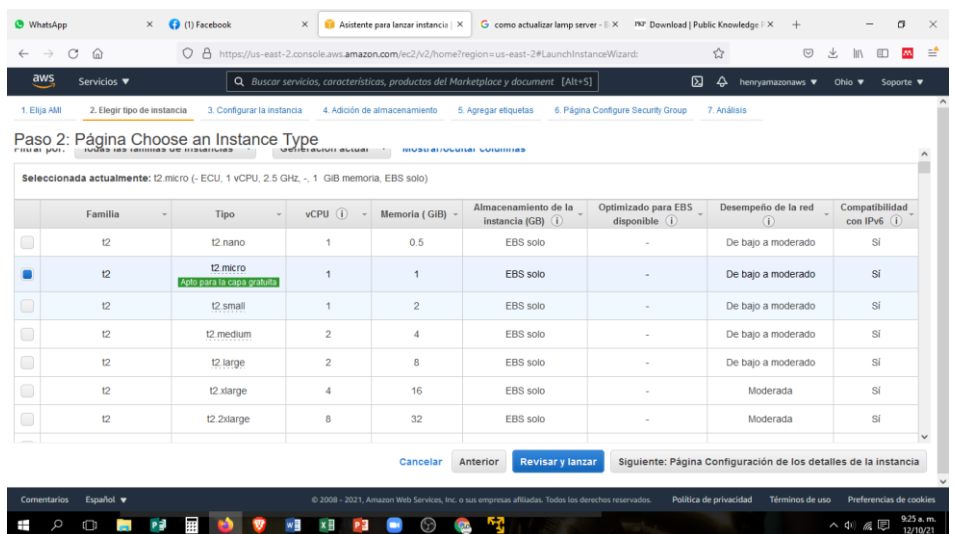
WhatsApp | (1) Facebook | Asistente para lanzar instancia | como actualizar lamp server - | Download | Public Knowledge

https://us-east-2.console.aws.amazon.com/ec2/v2/home?region=us-east-2#LaunchInstanceWizard:

aws Servicios ▼ Buscar servicios, características, productos del Marketplace y document [Alt+S] henryamazonaws ▼ Ohio ▼ Soporte ▼

1. Elija AMI | 2. Elegir tipo de instancia | 3. Configurar la instancia | 4. Adición de almacenamiento | 5. Agregar etiquetas | 6. Página Configure Security Group | 7. Análisis

Paso 2: Página Choose an Instance Type

Filtrar por: Todas las familias de instancias | Generación actual | Mostrar/ocultar columnas

Seleccionada actualmente: t2.micro (- ECU, 1 vCPU, 2.5 GHz, -, 1 GiB memoria, EBS solo)

| | Familia | Tipo | vCPU | Memoria (GiB) | Almacenamiento de la instancia (GB) | Optimizado para EBS disponible | Desempeño de la red | Compatibilidad con IPv6 |
|---|---|---|---|---|---|---|---|---|
| | t2 | t2.nano | 1 | 0.5 | EBS solo | - | De bajo a moderado | Sí |
| | t2 | t2.micro Apto para la capa gratuita | 1 | 1 | EBS solo | - | De bajo a moderado | Sí |
| | t2 | t2.small | 1 | 2 | EBS solo | - | De bajo a moderado | Sí |
| | t2 | t2.medium | 2 | 4 | EBS solo | - | De bajo a moderado | Sí |
| | t2 | t2.large | 2 | 8 | EBS solo | - | De bajo a moderado | Sí |
| | t2 | t2.xlarge | 4 | 16 | EBS solo | - | Moderada | Sí |
| | t2 | t2.2xlarge | 8 | 32 | EBS solo | - | Moderada | Sí |

Cancelar | Anterior | Revisar y lanzar | Siguiente: Página Configuración de los detalles de la instancia

Comentarios | Español ▼ | © 2008 - 2021, Amazon Web Services, Inc. o sus empresas afiliadas. Todos los derechos reservados. | Política de privacidad | Términos de uso | Preferencias de cookies

9:25 a. m. 12/10/21